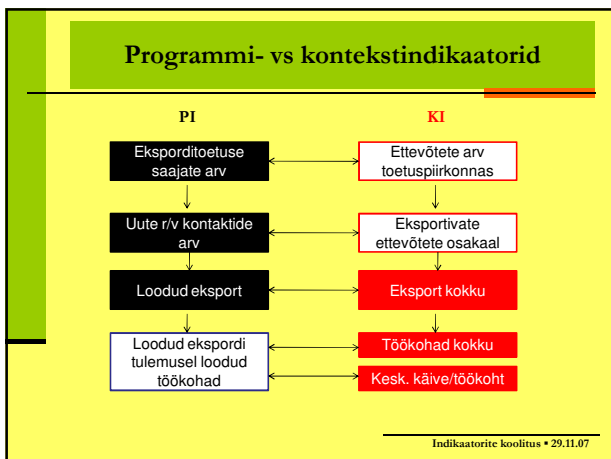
Programmi- vs kontekstindikaatorid

PI

KI

Eksporditoetuse saajate arv

Ettevõtete arv toetuspiirkonnas

Uute r/v kontaktide arv

Eksportivate ettevõtete osakaal

Loodud eksport

Eksport kokku

Loodud ekspordi tulemusel loodud töökohad

Töökohad kokku

Kesk. käive/töökoht

Indikaatorite koolitus • 29.11.07